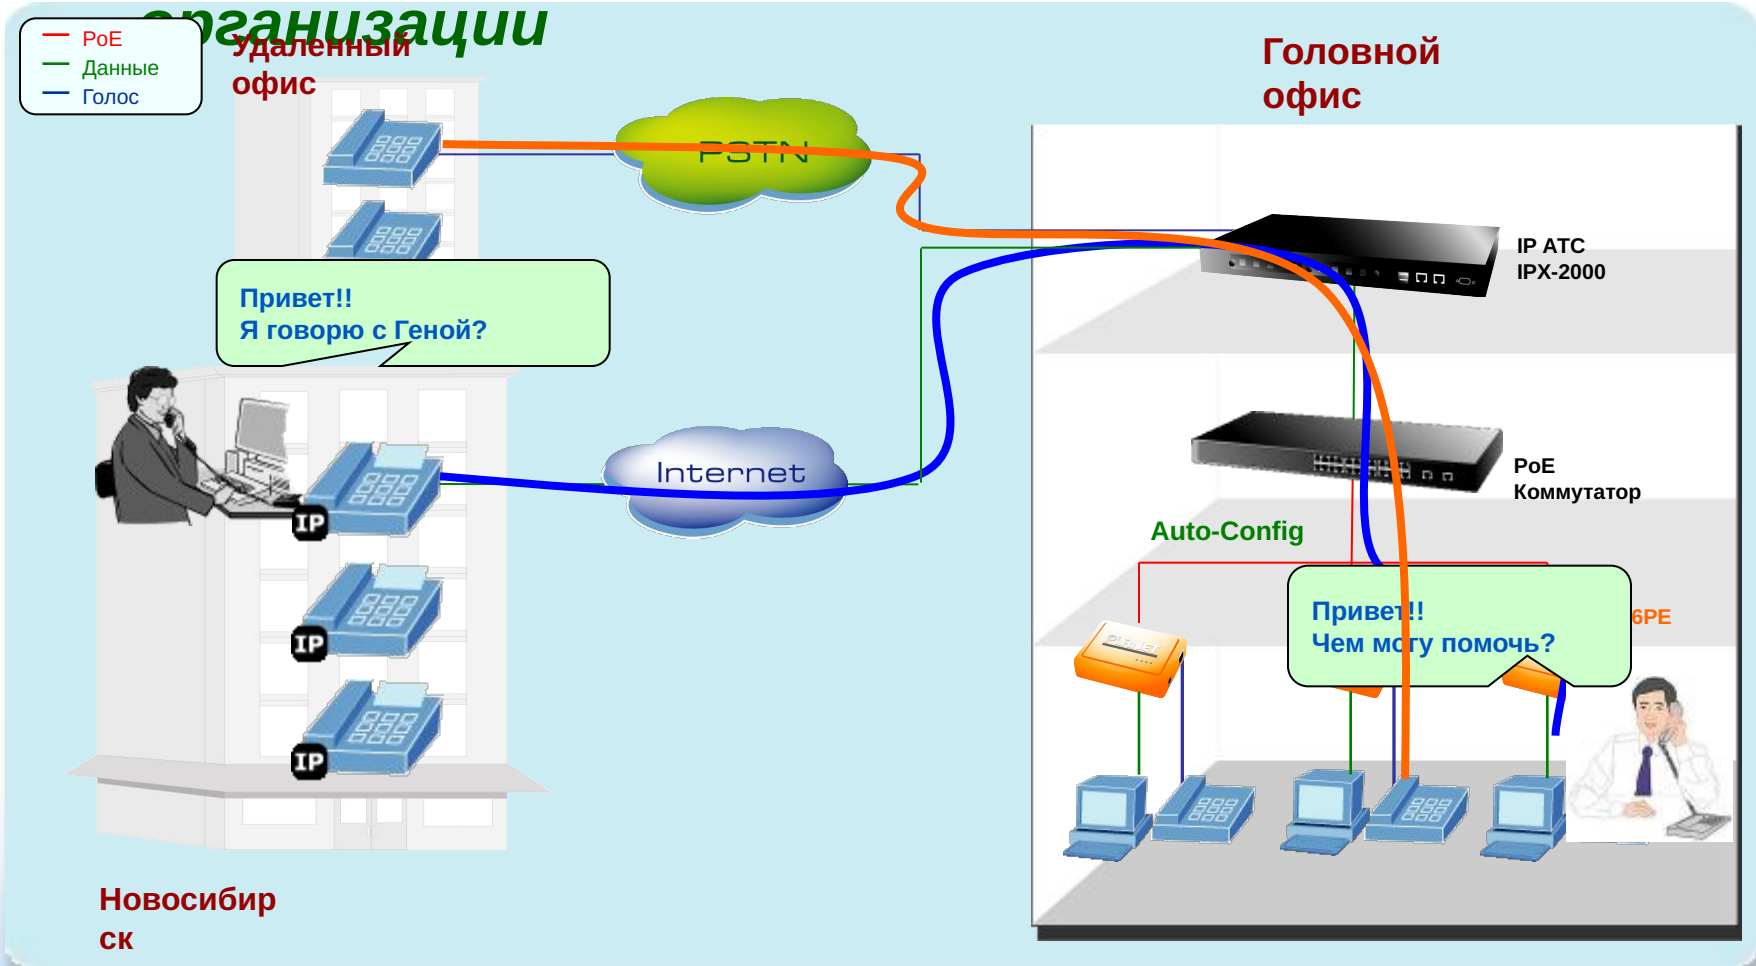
организации

PoE
Данные
Голос

Удаленный офис

Головной офис

PSTN

IP ATC
IPX-2000

Привет!!
Я говорю с Геной?

Internet

PoE
Коммутатор

Auto-Config

IP
IP
IP

Привет!!
Чем могу помочь?

6PE

Новосибирск